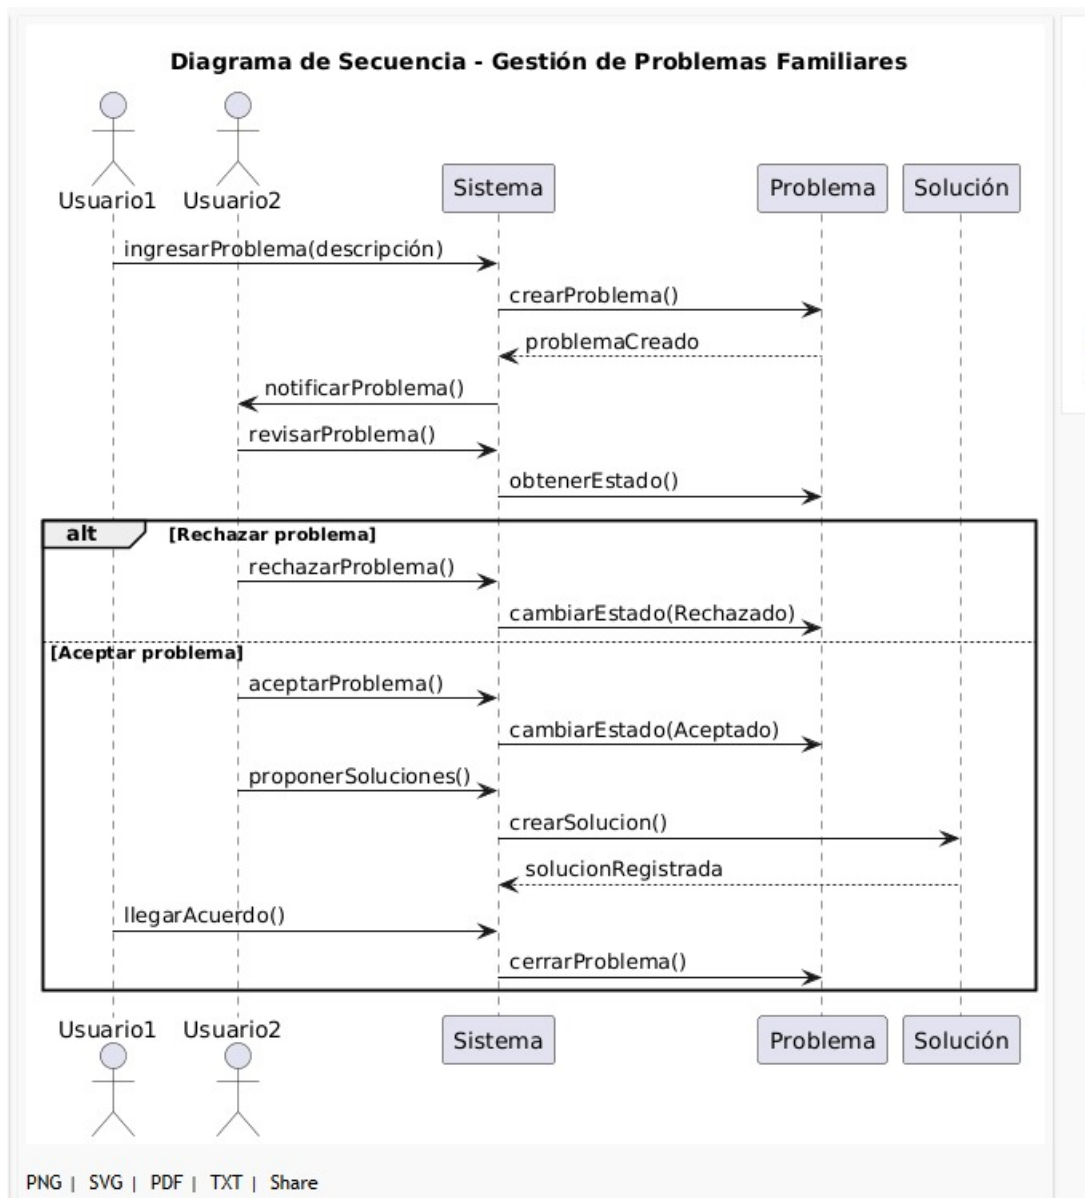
Diagrama de Secuencia - Gestión de Problemas Familiares

Usuario1
Usuario2
Sistema
Problema
Solución

ingresarProblema(descripción)
crearProblema()
problemaCreado
notificarProblema()
revisarProblema()
obtenerEstado()

alt [Rechazar problema]
rechazarProblema()
cambiarEstado(Rechazado)

[Aceptar problema]
aceptarProblema()
cambiarEstado(Aceptado)
proponerSoluciones()
crearSolucion()
solucionRegistrada
llegarAcuerdo()
cerrarProblema()

Usuario1
Usuario2
Sistema
Problema
Solución

PNG | SVG | PDF | TXT | Share